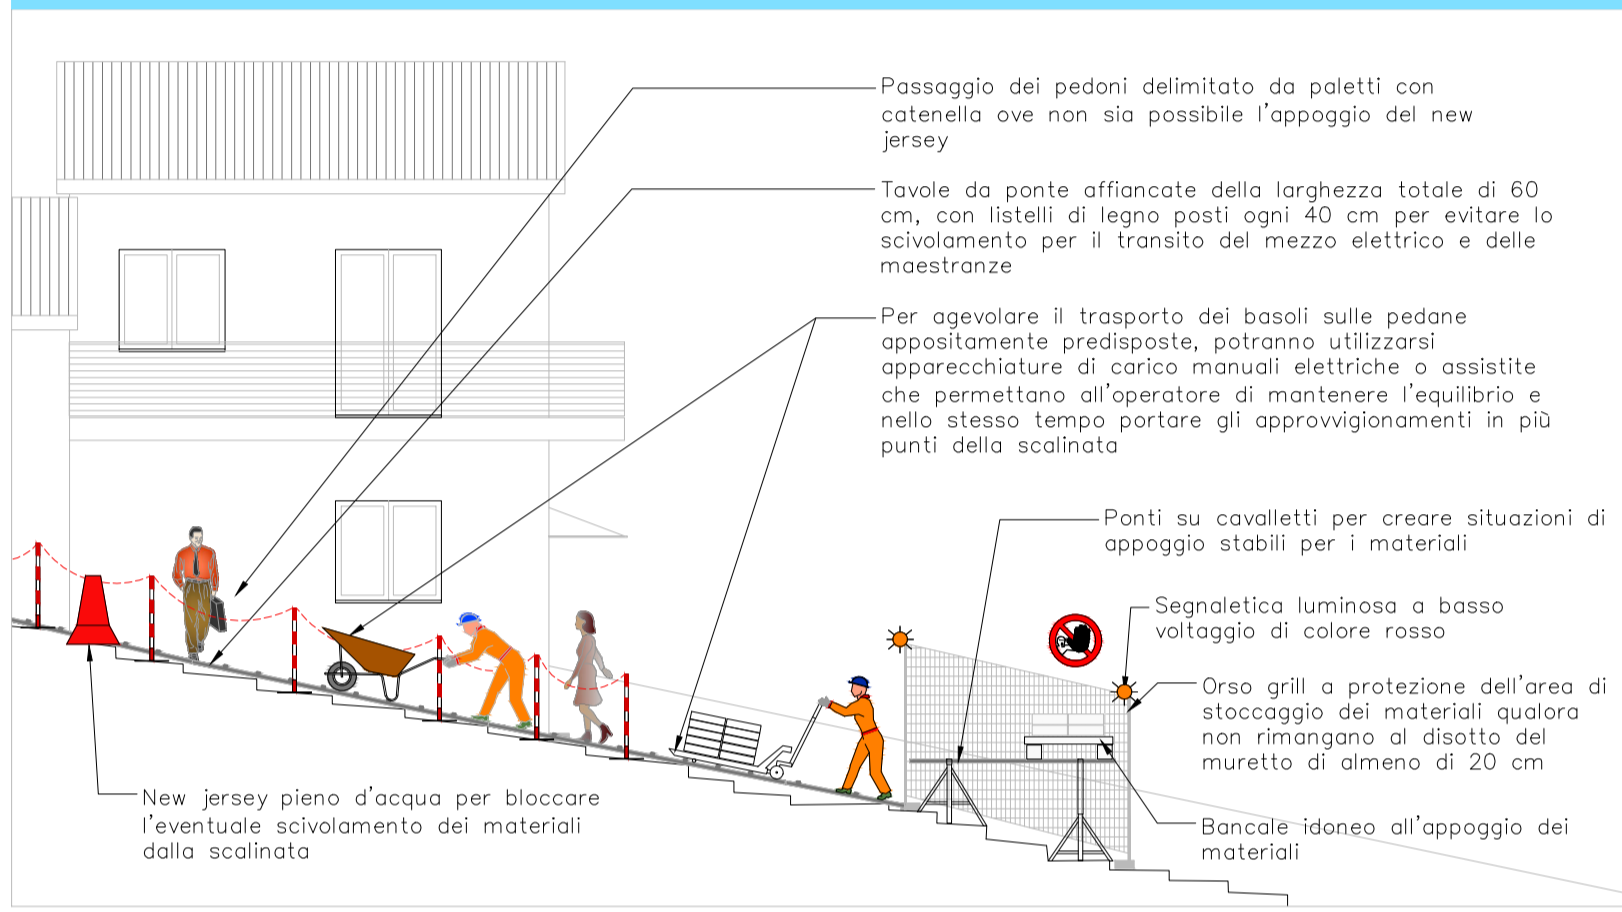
Passaggio dei pedoni delimitato da paletti con catenella ove non sia possibile l'appoggio del new jersey

Tavole da ponte affiancate della larghezza totale di 60 cm, con listelli di legno posti ogni 40 cm per evitare lo scivolamento per il transito del mezzo elettrico e delle maestranze

Per agevolare il trasporto dei basoli sulle pedane appositamente predisposte, potranno utilizzarsi apparecchiature di carico manuali elettriche o assistite che permettano all'operatore di mantenere l'equilibrio e nello stesso tempo portare gli approvvigionamenti in più punti della scalinata

Ponti su cavalletti per creare situazioni di appoggio stabili per i materiali

Segnaletica luminosa a basso voltaggio di colore rosso

Orso grill a protezione dell'area di stoccaggio dei materiali qualora non rimangano al disotto del muretto di almeno di 20 cm

Bancale idoneo all'appoggio dei materiali

New jersey pieno d'acqua per bloccare l'eventuale scivolamento dei materiali dalla scalinata